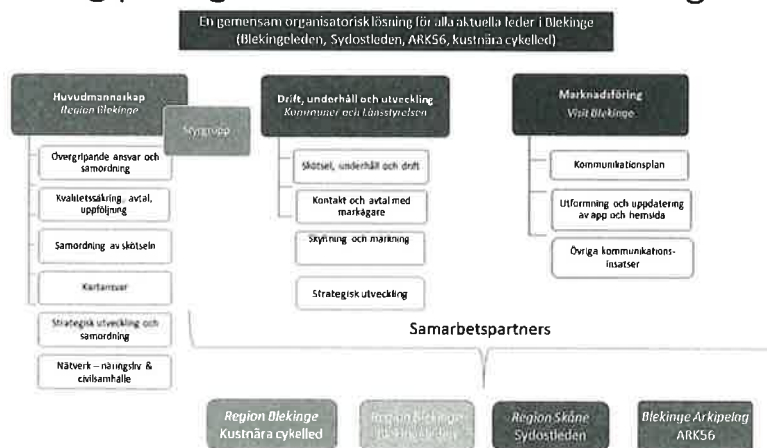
En gemensam organisatorisk lösning för alla aktuella leder i Blekinge (Blekingeleden, Sydostleden, ARK56, kustnära cykelled)

Huvudmannaskap
Region Blekinge

Styrgrupp

Övergripande ansvar och samordning

Kvalitetssäkring, avtal, uppföljning

Samordning av skötseln

Kartansvar

Strategisk utveckling och samordning

Nätverk – näringsliv & civilsamhälle

Drift, underhåll och utveckling
Kommuner och Länsstyrelsen

Skötsel, underhåll och drift

Kontakt och avtal med markägare

Skyltning och märkning

Strategisk utveckling

Marknadsföring
Visit Blekinge

Kommunikationsplan

Utformning och uppdatering av app och hemsida

Övriga kommunikationsinsatser

Samarbetspartners

Region Blekinge
Kustnära cykelled

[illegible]

Region Skåne
Sydostleden

Blekinge Arkipelag
ARK56